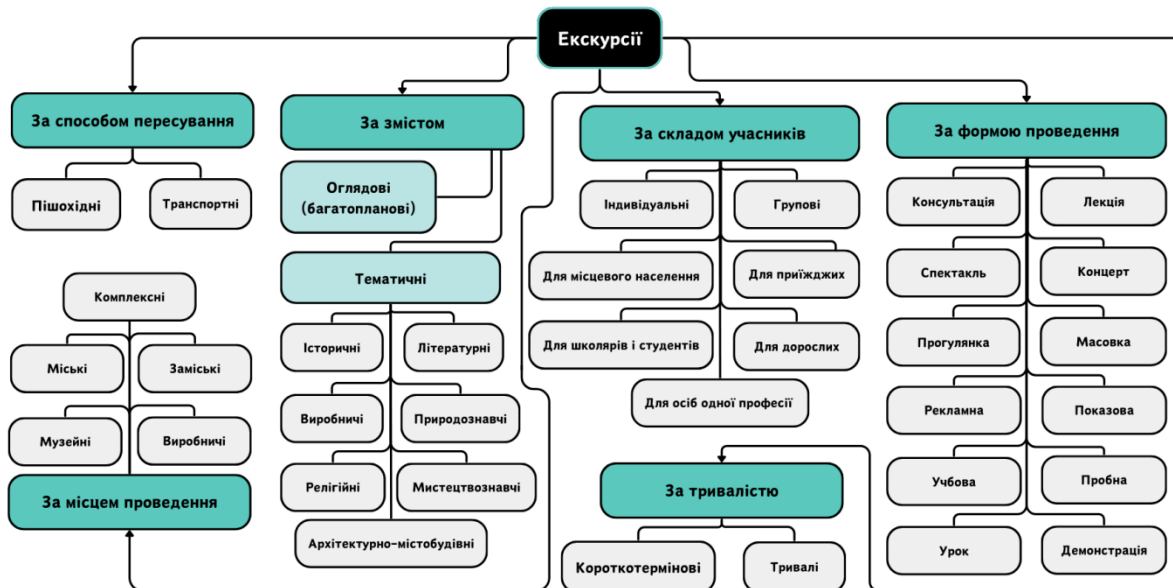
Екскурсії

За способом пересування

Пішохідні

Транспортні

За змістом

Оглядові (багатопланові)

Тематичні

Історичні

Літературні

Виробничі

Природознавчі

Релігійні

Мистецтвознавчі

Архітектурно-містобудівні

За складом учасників

Індивідуальні

Групові

Для місцевого населення

Для приїжджих

Для школярів і студентів

Для дорослих

Для осіб одної професії

За тривалістю

Короткотермінові

Тривалі

За формою проведення

Консультація

Лекція

Спектакль

Концерт

Прогулянка

Масовка

Рекламна

Показова

Учбова

Пробна

Урок

Демонстрація

Комплексні

Міські

Заміські

Музейні

Виробничі

За місцем проведення